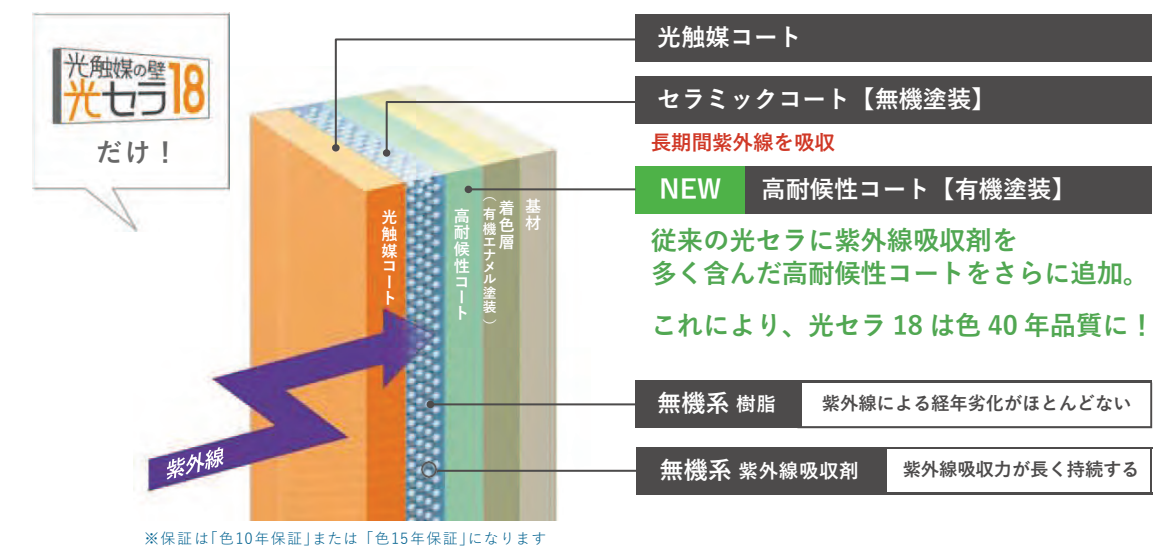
光触媒の壁
光セラ18
だけ！

光触媒コート

セラミックコート【無機塗装】

長期間紫外線を吸収

NEW 高耐候性コート【有機塗装】

従来の光セラに紫外線吸収剤を
多く含んだ高耐候性コートをさらに追加。

これにより、光セラ 18 は色 40 年品質に！

光触媒コート

高耐候性コート

着色層（有機エナメル塗装）

基材

紫外線

無機系 樹脂 紫外線による経年劣化がほとんどない

無機系 紫外線吸収剤 紫外線吸収力が長く持続する

※保証は「色10年保証」または「色15年保証」になります